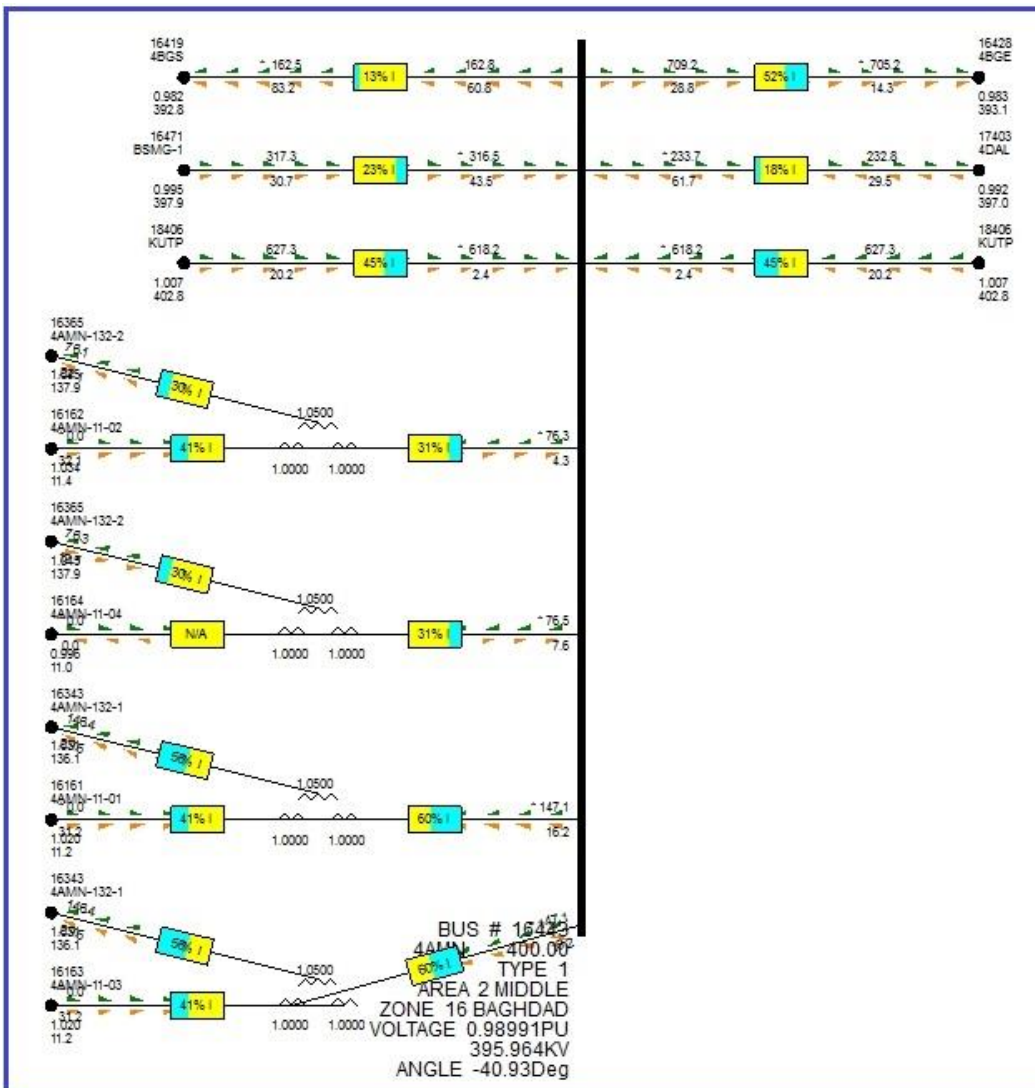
16419
4BGS
162.5
83.2
13% I
162.8
60.8
0.982
392.8

709.2
28.8
52% I
705.2
14.3
16428
4BGE
0.983
393.1

16471
BSMG-1
317.3
30.7
23% I
316.5
43.5
0.995
397.9

233.7
61.7
18% I
232.8
29.5
17403
4DAL
0.992
397.0

18406
KUTP
627.3
20.2
45% I
618.2
2.4
1.007
402.8

618.2
2.4
45% I
627.3
20.2
18406
KUTP
1.007
402.8

16365
4AMN-132-2
75.1
1.045
137.9
30% I
1.0500

16162
4AMN-11-02
0.0
32.1
1.034
11.4
41% I
1.0000 1.0000
31% I
76.3
4.3

16365
4AMN-132-2
75.3
1.045
137.9
30% I
1.0500

16164
4AMN-11-04
0.0
0.0
0.996
11.0
N/A
1.0000 1.0000
31% I
76.5
7.6

16343
4AMN-132-1
146.4
1.036
136.1
56% I
1.0500

16161
4AMN-11-01
0.0
31.2
1.020
11.2
41% I
1.0000 1.0000
60% I
147.1
16.2

16343
4AMN-132-1
146.4
1.036
136.1
56% I
1.0500

16163
4AMN-11-03
0.0
31.2
1.020
11.2
41% I
1.0000 1.0000
60% I

BUS # 16443
4AMN 400.00
TYPE 1
AREA 2 MIDDLE
ZONE 16 BAGHDAD
VOLTAGE 0.98991PU
395.964KV
ANGLE -40.93Deg